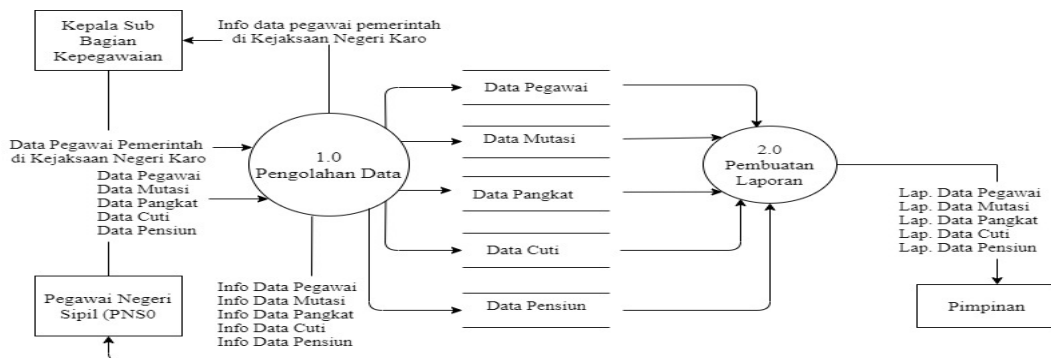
Kepala Sub Bagian Kepegawaian

Info data pegawai pemerintah di Kejaksaan Negeri Karo

Data Pegawai Pemerintah di Kejaksaan Negeri Karo

Data Pegawai
Data Mutasi
Data Pangkat
Data Cuti
Data Pensiun

1.0
Pengolahan Data

Data Pegawai

Data Mutasi

Data Pangkat

Data Cuti

Data Pensiun

2.0
Pembuatan Laporan

Lap. Data Pegawai
Lap. Data Mutasi
Lap. Data Pangkat
Lap. Data Cuti
Lap. Data Pensiun

Pegawai Negeri Sipil (PNS0

Info Data Pegawai
Info Data Mutasi
Info Data Pangkat
Info Data Cuti
Info Data Pensiun

Pimpinan